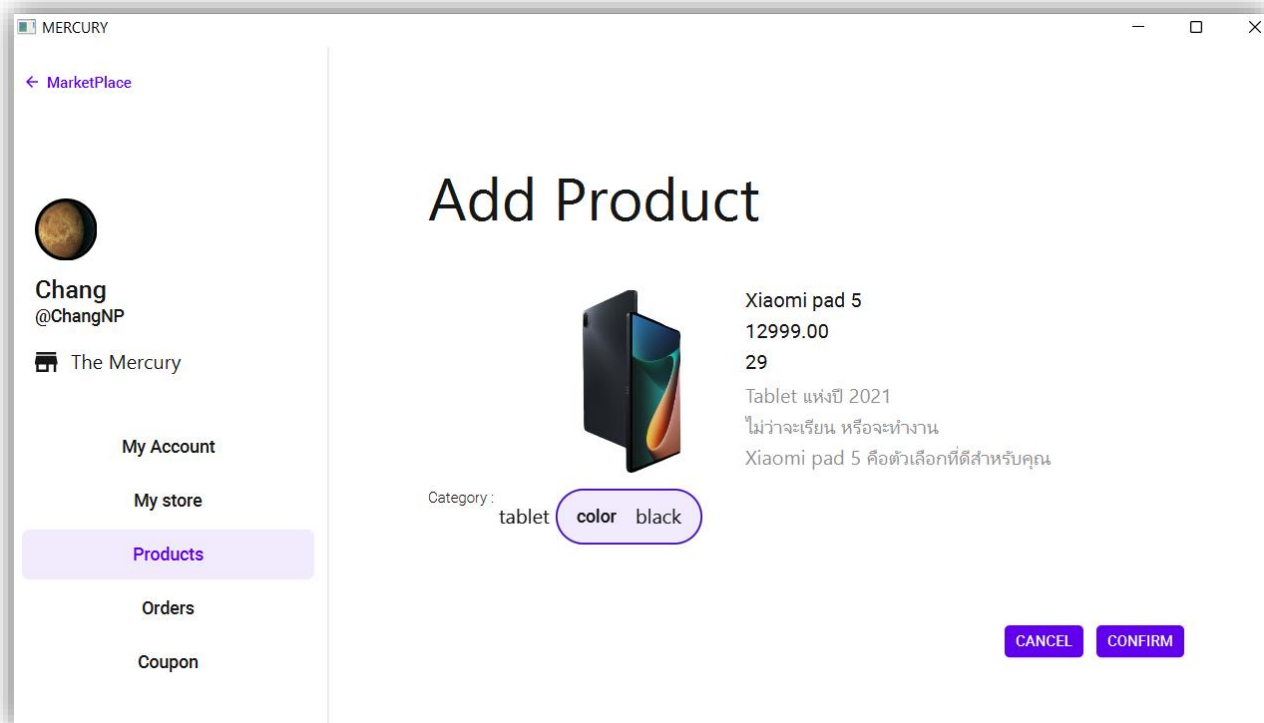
MERCURY

← MarketPlace

Chang
@ChangNP

The Mercury

My Account

My store

Products

Orders

Coupon

Add Product

Xiaomi pad 5
12999.00
29
Tablet แห่งปี 2021
ไม่ว่าจะเรียน หรือจะทำงาน
Xiaomi pad 5 คือตัวเลือกที่ดีสำหรับคุณ

Category :
tablet
color black

CANCEL
CONFIRM